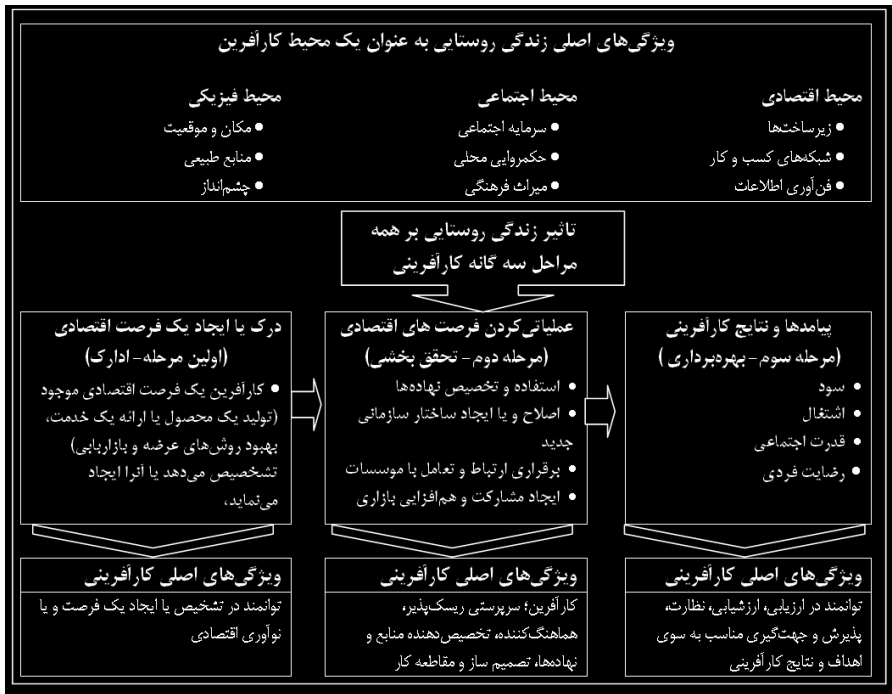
ویژگی‌های اصلی زندگی روستایی به عنوان یک محیط کارآفرین

محیط اقتصادی
• زیرساخت‌ها
• شبکه‌های کسب و کار
• فن‌آوری اطلاعات

محیط اجتماعی
• سرمایه اجتماعی
• حکمروایی محلی
• میراث فرهنگی

محیط فیزیکی
• مکان و موقعیت
• منابع طبیعی
• چشم‌انداز

تاثیر زندگی روستایی بر همه مراحل سه گانه کارآفرینی

پیامدها و نتایج کارآفرینی (مرحله سوم- بهره‌برداری )
• سود
• اشتغال
• قدرت اجتماعی
• رضایت فردی

عملیاتی‌کردن فرصت های اقتصادی (مرحله دوم- تحقق بخشی)
• استفاده و تخصیص نهاده‌ها
• اصلاح و یا ایجاد ساختار سازمانی جدید
• برقراری ارتباط و تعامل با موسسات
• ایجاد مشارکت و هم‌افزایی بازاری

درک یا ایجاد یک فرصت اقتصادی (اولین مرحله- ادارک)
• کارآفرین یک فرصت اقتصادی موجود (تولید یک محصول یا ارائه یک خدمت، بهبود روش‌های عرضه و بازاریابی) تشخیص می‌دهد یا آنرا ایجاد می‌نماید،

ویژگی‌های اصلی کارآفرینی
توانمند در ارزیابی، ارزشیابی، نظارت، پذیرش و جهت‌گیری مناسب به سوی اهداف و نتایج کارآفرینی

ویژگی‌های اصلی کارآفرینی
کارآفرین؛ سرپرستی ریسک‌پذیر، هماهنگ‌کننده، تخصیص‌دهنده منابع و نهاده‌ها، تصمیم ساز و مقاطعه کار

ویژگی‌های اصلی کارآفرینی
توانمند در تشخیص یا ایجاد یک فرصت و یا نوآوری اقتصادی